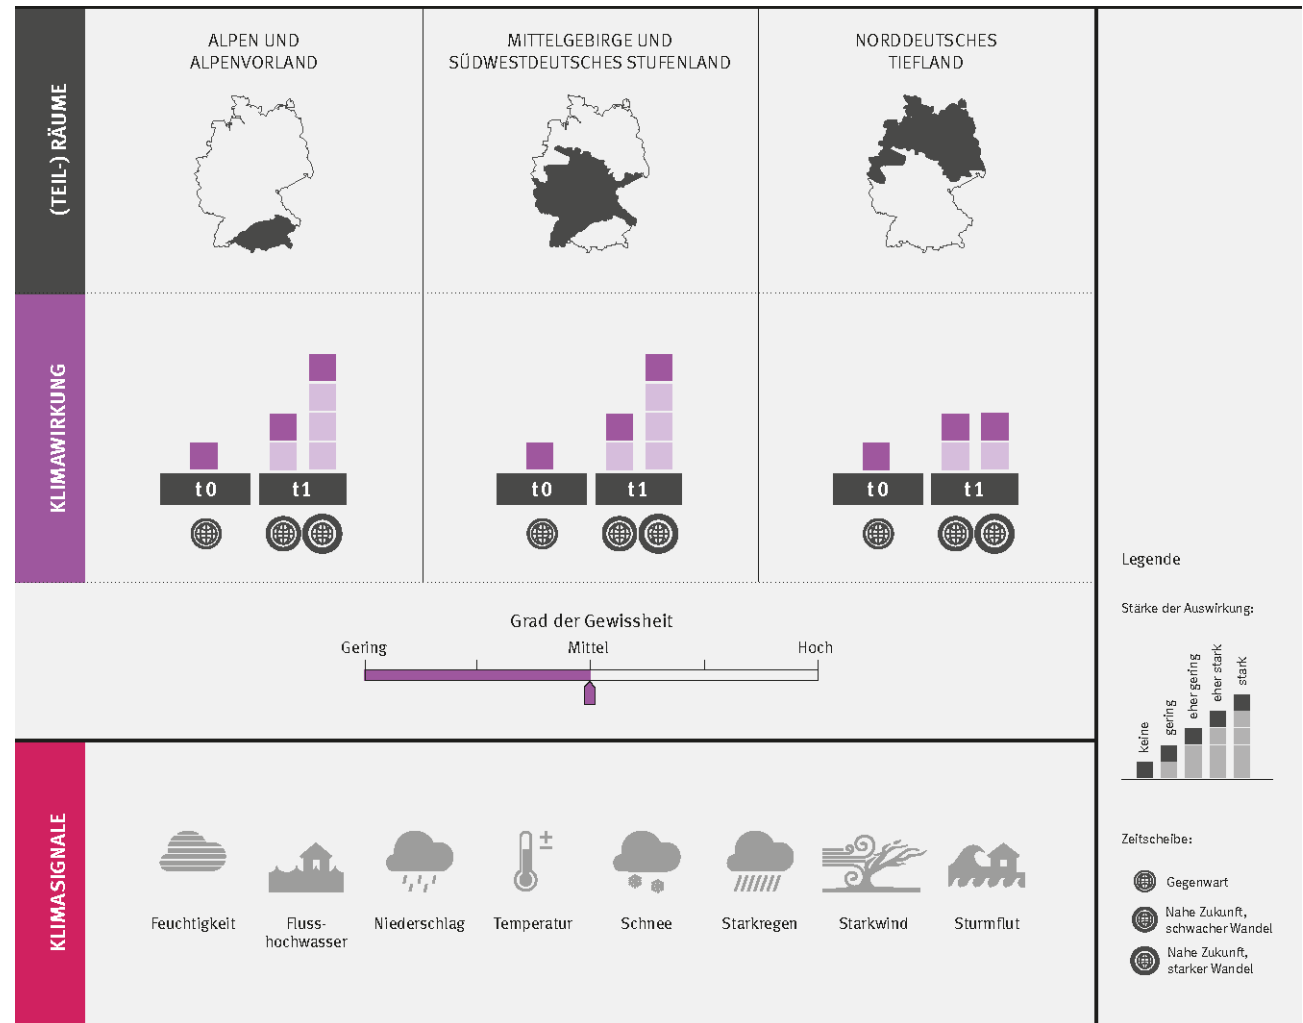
(TEIL-) RÄUME

ALPEN UND ALPENVORLAND

MITTELGEBIRGE UND SÜDWESTDEUTSCHES STUFENLAND

NORDDEUTSCHES TIEFLAND

KLIMAWIRKUNG

t0

t1

t0

t1

t0

t1

Grad der Gewissheit

Gering

Mittel

Hoch

KLIMASIGNALE

Feuchtigkeit

Flusshochwasser

Niederschlag

Temperatur

Schnee

Starkregen

Starkwind

Sturmflut

Legende

Stärke der Auswirkung:

keine

gering

eher gering

eher stark

stark

Zeitscheibe:

Gegenwart

Nahe Zukunft, schwacher Wandel

Nahe Zukunft, starker Wandel